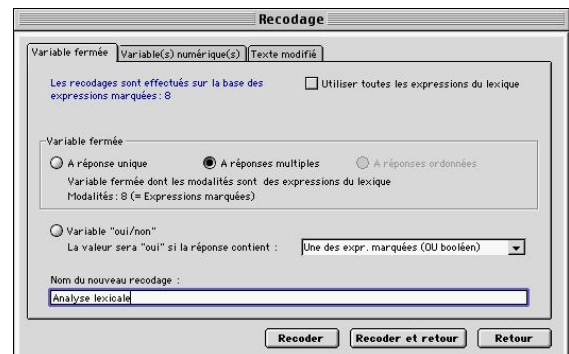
Recodage

Variable fermée | Variable(s) numérique(s) | Texte modifié

Les recodages sont effectués sur la base des expressions marquées : 8

Utiliser toutes les expressions du lexique

Variable fermée

A réponse unique

A réponses multiples

A réponses ordonnées

Variable fermée dont les modalités sont des expressions du lexique
Modalités : 8 (= Expressions marquées)

Variable "oui/non"
La valeur sera "oui" si la réponse contient :

Une des expr. marquées (OU booléen)

Nom du nouveau recodage :

Analyse lexicale

Recoder

Recoder et retour

Retour